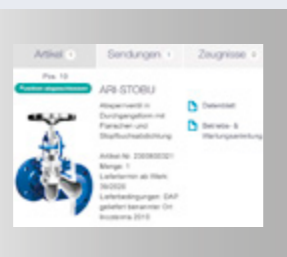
Artikel | Sendungen | Zeugnisse

Pos. 10
Position abgeschlossen

ARI-STOBU

Absperrventil in Durchgangsform mit Flanschen und Stopfbuchsabdichtung

Artikel-Nr.: 230900021
Menge: 1
Liefertermin ab Werk: 36/2020
Lieferbedingungen: DAP geliefert benannter Ort Incoterms 2010

Datenblatt

Betriebs- & Wartungsanleitung